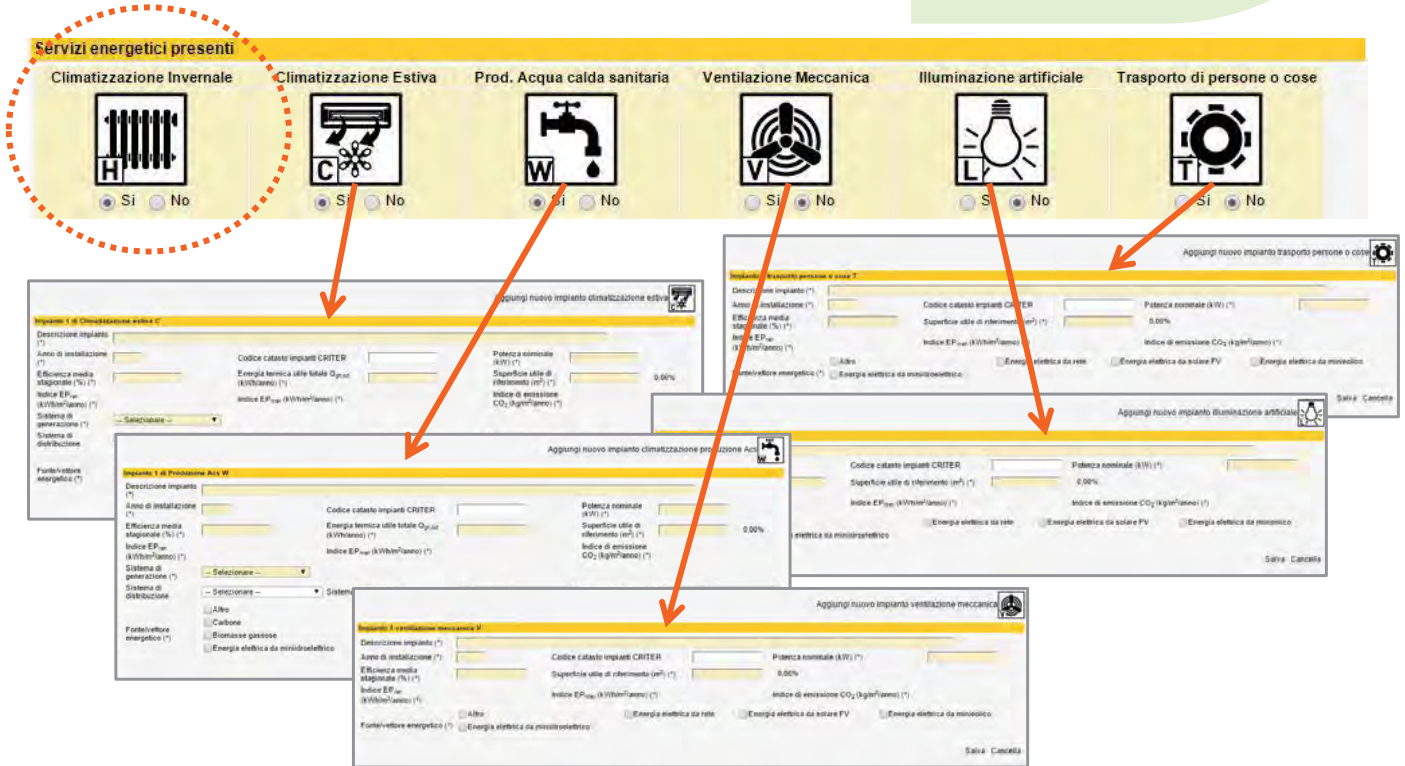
Servizi energetici presenti

Climatizzazione Invernale
H
Si No

Climatizzazione Estiva
C
Si No

Prod. Acqua calda sanitaria
W
Si No

Ventilazione Meccanica
V
Si No

Illuminazione artificiale
L
Si No

Trasporto di persone o cose
T
Si No

Aggiungi nuovo impianto trasporto persone o cose
Impianto 1 trasporto persone o cose T
Descrizione impianto (*)
Anno di installazione (*)
Codice catasto impianti CRITER
Potenza nominale (kW) (*)
Efficienza media stagionale (%) (*)
Superficie utile di riferimento (m$^2$) (*)
0,00%
Indice EP$_{ren}$ (kWh/m$^2$anno) (*)
Indice di emissione CO$_2$ (kg/m$^2$anno) (*)
Altro
Energia elettrica da rete
Energia elettrica da solare FV
Energia elettrica da minieolico
Fonte/vettore energetico (*)
Energia elettrica da mini idroelettrico
Salva Cancella

Aggiungi nuovo impianto climatizzazione estiva
Impianto 1 di Climatizzazione estiva C
Descrizione impianto (*)
Anno di installazione (*)
Codice catasto impianti CRITER
Potenza nominale (kW) (*)
Efficienza media stagionale (%) (*)
Energia termica utile totale Q$_{P,Ctd}$ (kWh/anno) (*)
Superficie utile di riferimento (m$^2$) (*)
0,00%
Indice EP$_{ren}$ (kWh/m$^2$anno) (*)
Indice EP$_{nren}$ (kWh/m$^2$anno) (*)
Indice di emissione CO$_2$ (kg/m$^2$anno) (*)
Sistema di generazione
-- Selezionare --
Sistema di distribuzione
Fonte/vettore energetico (*)

Aggiungi nuovo impianto illuminazione artificiale
Codice catasto impianti CRITER
Potenza nominale (kW) (*)
Superficie utile di riferimento (m$^2$) (*)
0,00%
Indice EP$_{nren}$ (kWh/m$^2$anno) (*)
Indice di emissione CO$_2$ (kg/m$^2$anno) (*)
Energia elettrica da rete
Energia elettrica da solare FV
Energia elettrica da minieolico
Energia elettrica da mini idroelettrico
Salva Cancella

Aggiungi nuovo impianto climatizzazione produzione Acs
Impianto 1 di Produzione Acs W
Descrizione impianto (*)
Anno di installazione (*)
Codice catasto impianti CRITER
Potenza nominale (kW) (*)
Efficienza media stagionale (%) (*)
Energia termica utile totale Q$_{P,Ctd}$ (kWh/anno) (*)
Superficie utile di riferimento (m$^2$) (*)
0,00%
Indice EP$_{ren}$ (kWh/m$^2$anno) (*)
Indice EP$_{nren}$ (kWh/m$^2$anno) (*)
Indice di emissione CO$_2$ (kg/m$^2$anno) (*)
Sistema di generazione (*)
-- Selezionare --
Sistema di distribuzione
-- Selezionare --
Sistema
Altro
Carbone
Biomasse gassose
Fonte/vettore energetico (*)
Energia elettrica da mini idroelettrico

Aggiungi nuovo impianto ventilazione meccanica
Impianto 1 ventilazione meccanica V
Descrizione impianto (*)
Anno di installazione (*)
Codice catasto impianti CRITER
Potenza nominale (kW) (*)
Efficienza media stagionale (%) (*)
Superficie utile di riferimento (m$^2$) (*)
0,00%
Indice EP$_{ren}$ (kWh/m$^2$anno) (*)
Indice EP$_{nren}$ (kWh/m$^2$anno) (*)
Indice di emissione CO$_2$ (kg/m$^2$anno) (*)
Altro
Energia elettrica da rete
Energia elettrica da solare FV
Energia elettrica da minieolico
Fonte/vettore energetico (*)
Energia elettrica da mini idroelettrico
Salva Cancella